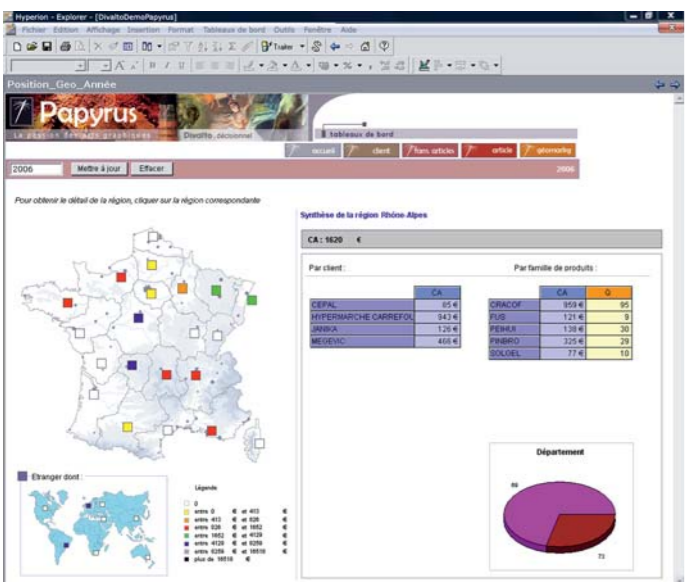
Hyperion - Explorer - [DivaltoDemoPapyrus]

Fichier Edition Affichage Insertion Format Tableaux de bord Outils Fenêtre Aide

Traiter

Position_Geo_Année

Papyrus

La passion des arts graphiques

Divalto décisionnel

tableaux de bord

accueil client fam. articles article géomarkg

2006 Mettre à jour Effacer 2006

Pour obtenir le détail de la région, cliquer sur la région correspondante

Synthèse de la région Rhône-Alpes

CA : 1620 €

Par client :

| | CA |
|---|---|
| CEPAL | 85 € |
| HYPERMARCHE CARREFOU | 943 € |
| JANKA | 126 € |
| MEGEVIC | 466 € |

Par famille de produits :

| | CA | Q |
|---|---|---|
| CRACOF | 959 € | 95 |
| FUS | 121 € | 9 |
| PEIHUI | 138 € | 30 |
| PINBRO | 325 € | 29 |
| SOLOEL | 77 € | 10 |

Département

69

73

Etranger dont :

Légende

0
entre 0 € et 413 €
entre 413 € et 826 €
entre 826 € et 1652 €
entre 1652 € et 4129 €
entre 4129 € et 8258 €
entre 8258 € et 16516 €
plus de 16516 €